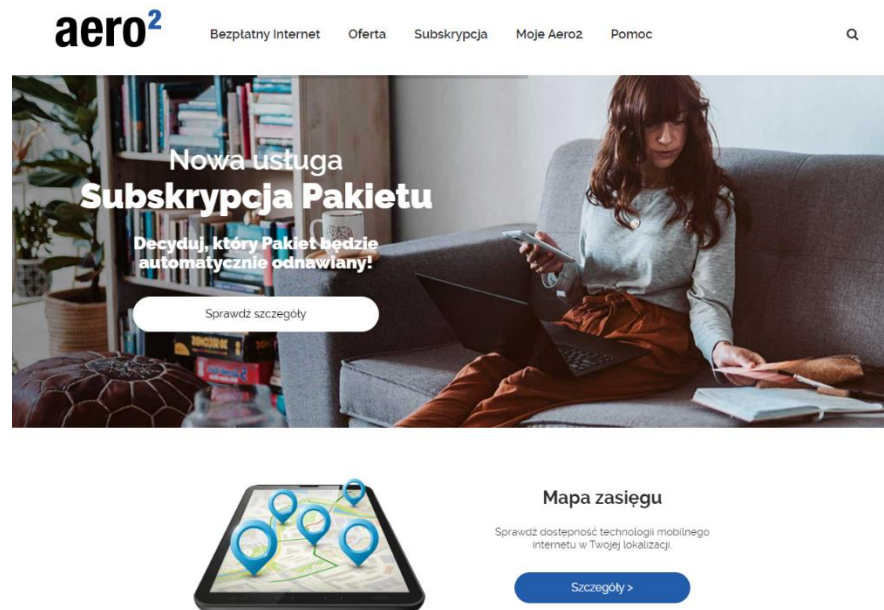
aero²

Bezpłatny Internet Oferta Subskrypcja Moje Aero2 Pomoc

Nowa usługa
Subskrypcja Pakietu

Decyduj, który Pakiet będzie automatycznie odnawiany!

Sprawdź szczegóły

Mapa zasięgu

Sprawdź dostępność technologii mobilnego internetu w Twojej lokalizacji.

Szczegóły >